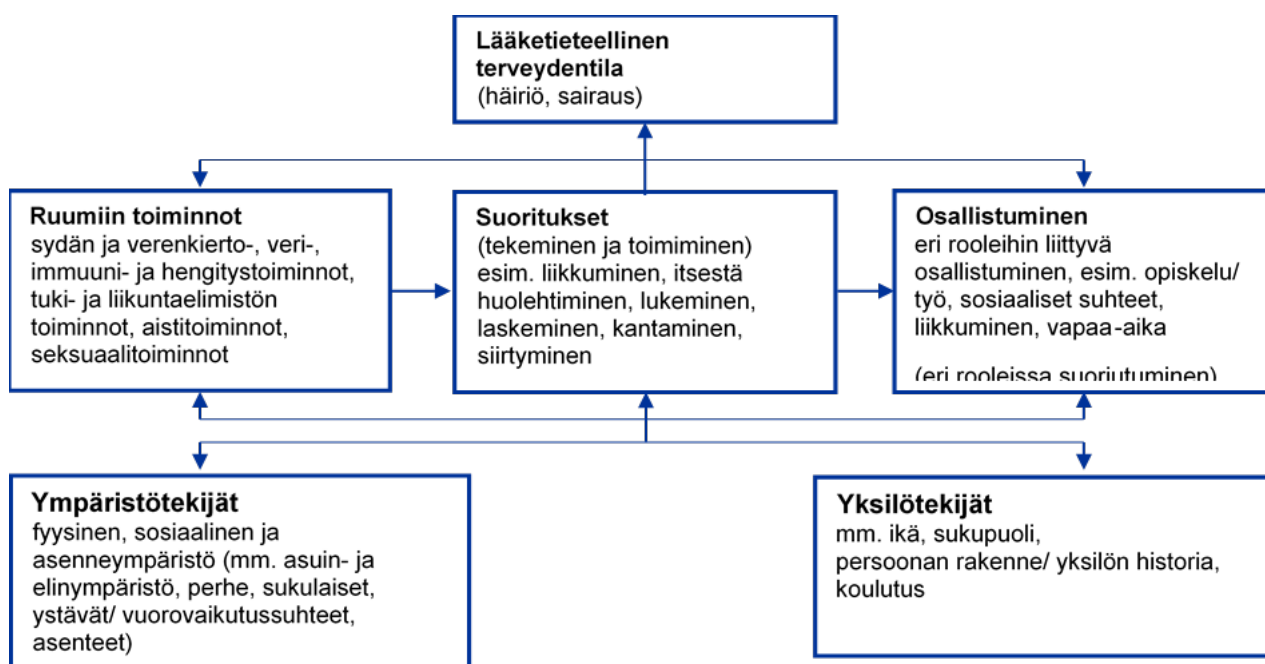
Lääketieteellinen terveydentila
(häiriö, sairaus)

Ruumiin toiminnot
sydän ja verenkierto-, veri-, immuuni- ja hengitystoiminnot, tuki- ja liikuntaelimistön toiminnot, aistitoiminnot, seksuaalitoiminnot

Suoritukset
(tekeminen ja toimiminen)
esim. liikkuminen, itsestä huolehtiminen, lukeminen, laskeminen, kantaminen, siirtyminen

Osallistuminen
eri rooleihin liittyvä osallistuminen, esim. opiskelu/ työ, sosiaaliset suhteet, liikkuminen, vapaa-aika

(eri rooleissa suoriutuminen)

Ympäristötekijät
fyysinen, sosiaalinen ja asenneympäristö (mm. asuin- ja elinympäristö, perhe, sukulaiset, ystävät/ vuorovaikutussuhteet, asenteet)

Yksilötekijät
mm. ikä, sukupuoli, persoonan rakenne/ yksilön historia, koulutus